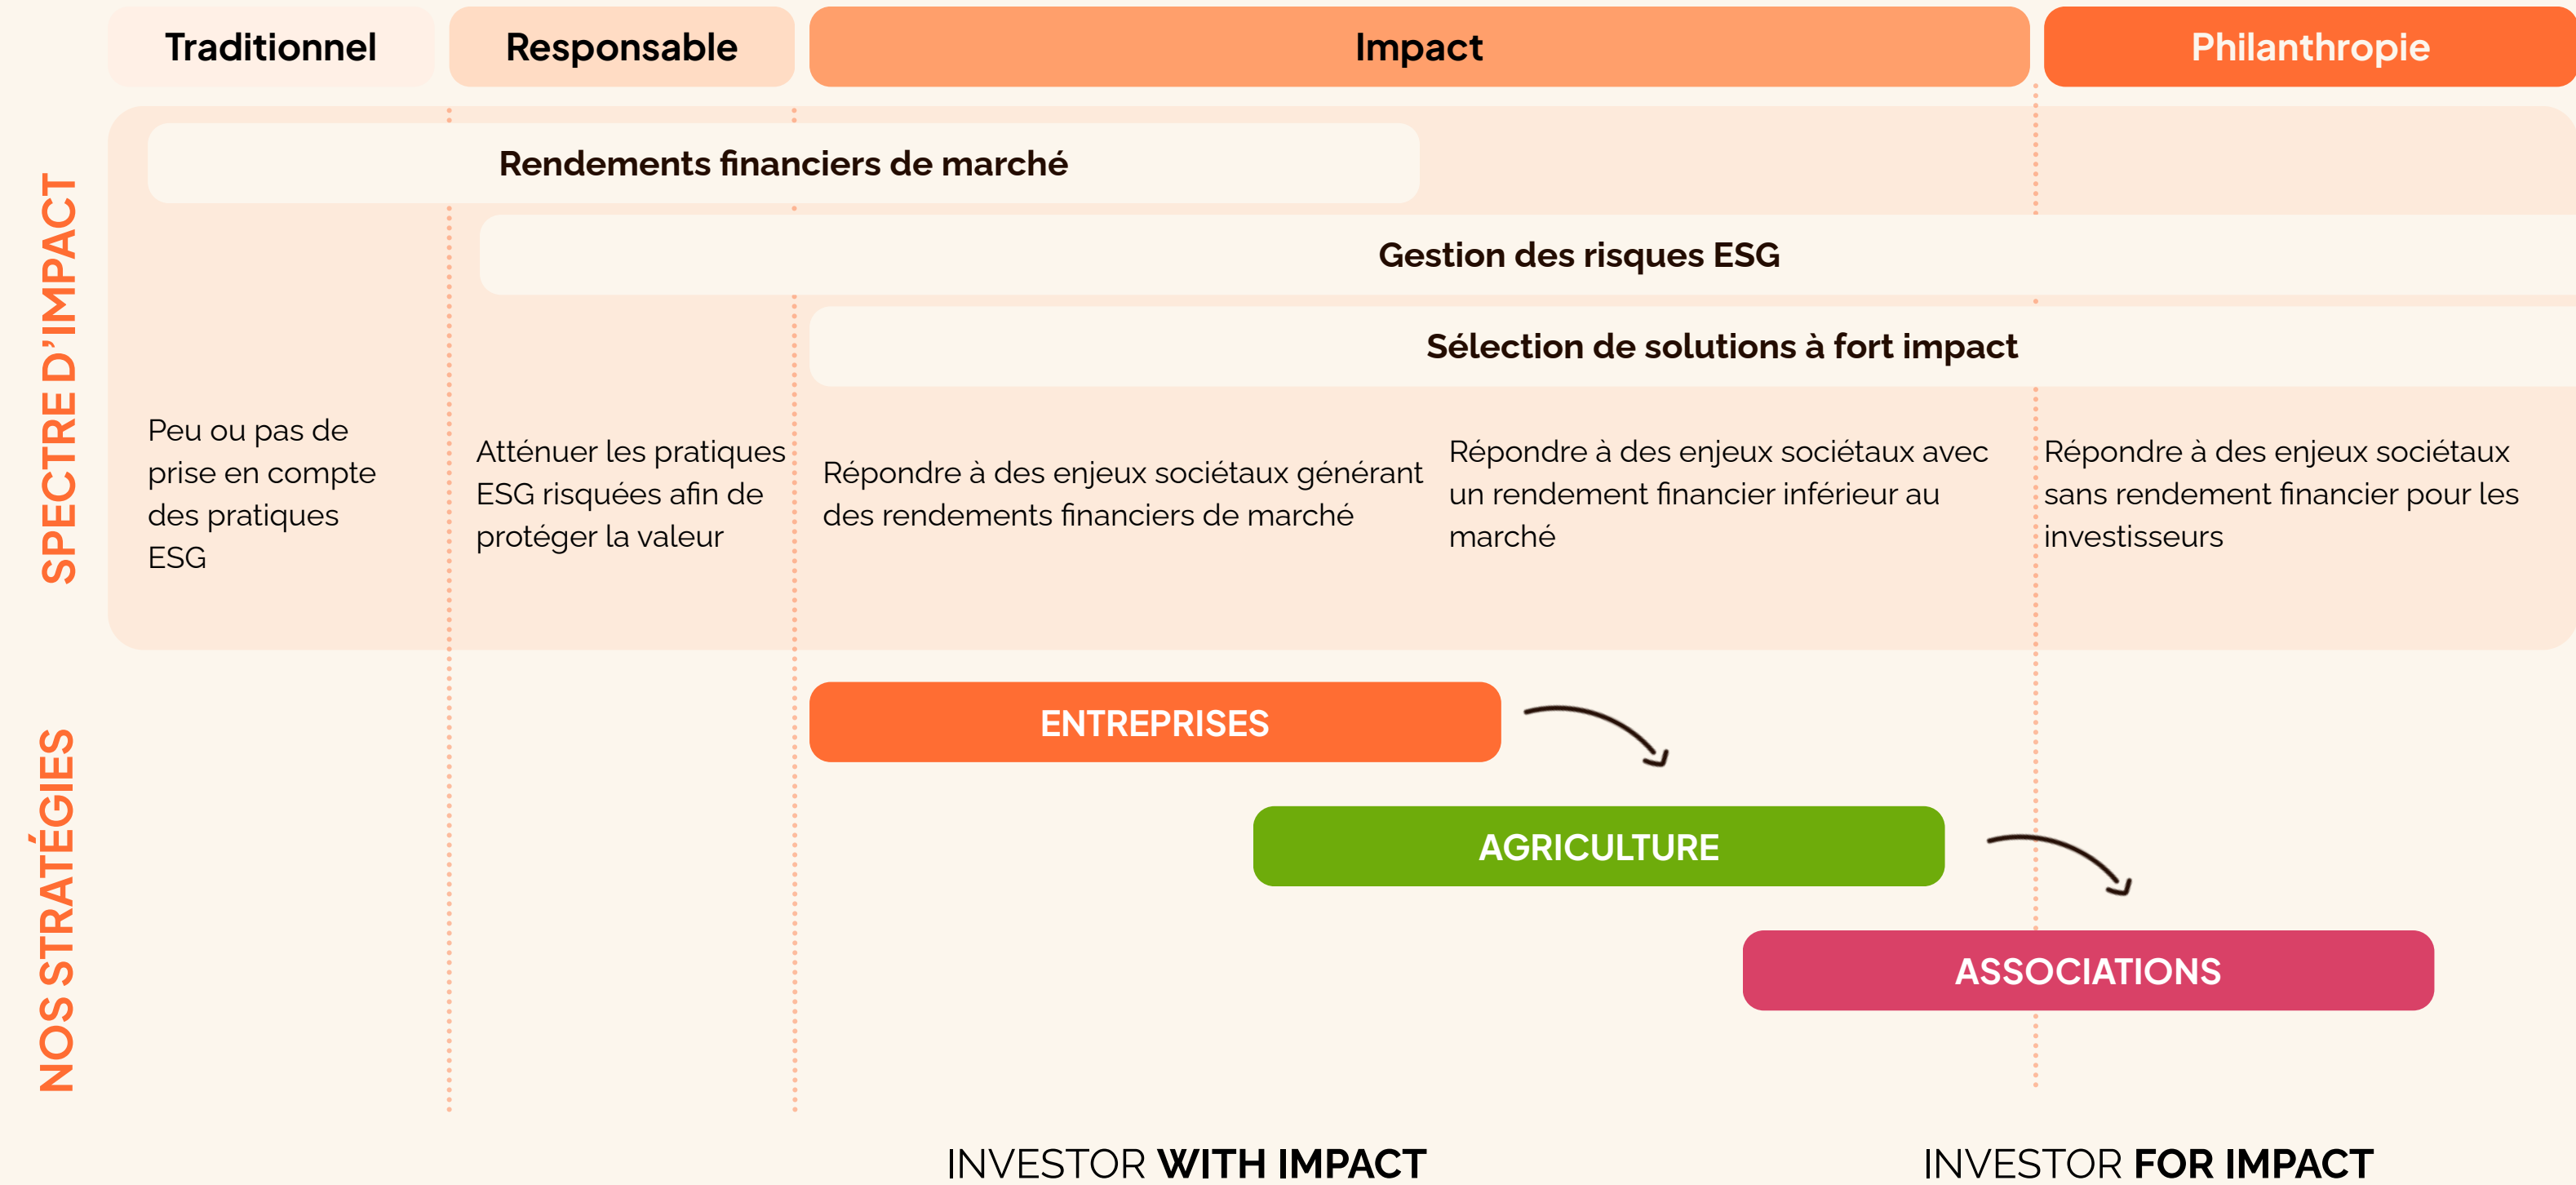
Traditionnel
Responsable
Impact
Philanthropie

SPECTRE D'IMPACT

Rendements financiers de marché

Gestion des risques ESG

Sélection de solutions à fort impact

Peu ou pas de prise en compte des pratiques ESG

Atténuer les pratiques ESG risquées afin de protéger la valeur

Répondre à des enjeux sociétaux générant des rendements financiers de marché

Répondre à des enjeux sociétaux avec un rendement financier inférieur au marché

Répondre à des enjeux sociétaux sans rendement financier pour les investisseurs

NOS STRATÉGIES

ENTREPRISES

AGRICULTURE

ASSOCIATIONS

INVESTOR WITH IMPACT

INVESTOR FOR IMPACT